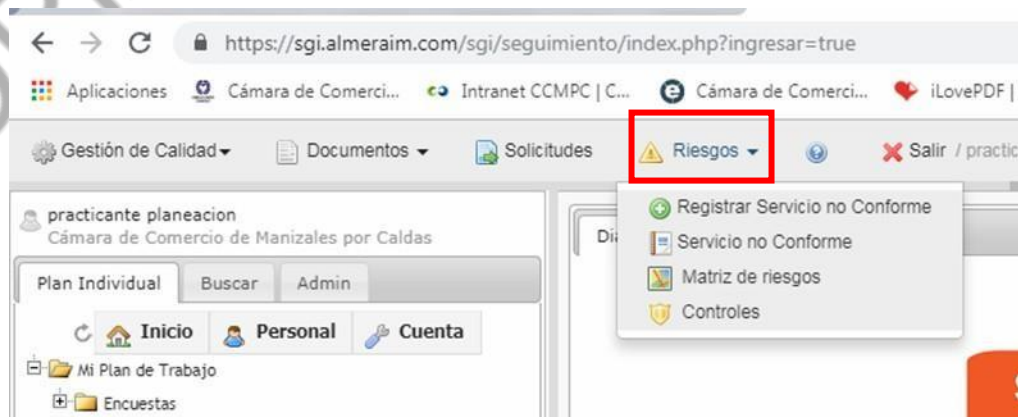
https://sgi.almeraim.com/sgi/seguimiento/index.php?ingresar=true

Aplicaciones Cámara de Comerci... Intranet CCMPC | C... Cámara de Comerci... iLovePDF |

Gestión de Calidad Documentos Solicitudes Riesgos Salir / practic

practicante planeacion
Cámara de Comercio de Manizales por Caldas

Plan Individual Buscar Admin

Inicio Personal Cuenta

Mi Plan de Trabajo
Encuestas

Dia

Registrar Servicio no Conforme
Servicio no Conforme
Matriz de riesgos
Controles